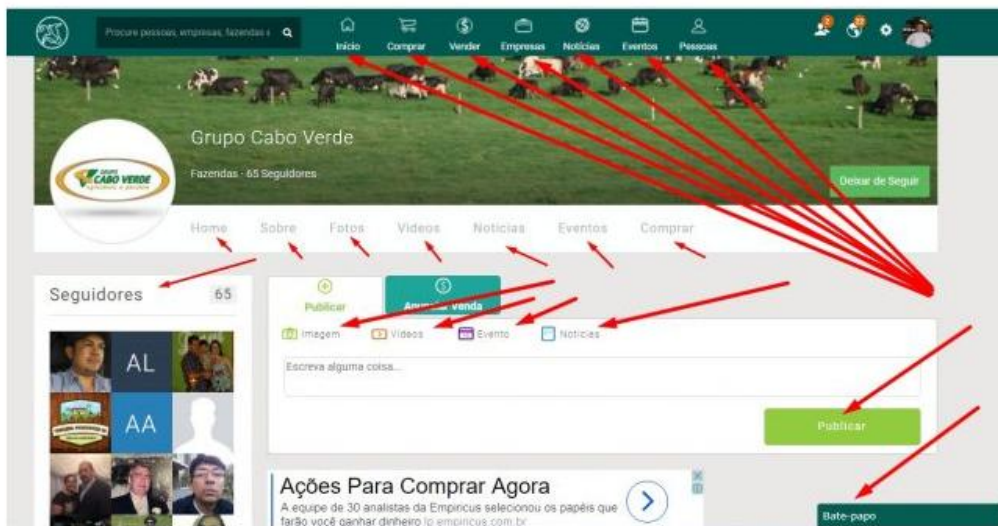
Procure pessoas, empresas, fazendas e

Início Comprar Vender Empresas Notícias Eventos Pessoas

Grupo Cabo Verde

Fazendas · 65 Seguidores

Deixar de Seguir

GRUPO CABO VERDE

Home Sobre Fotos Vídeos Notícias Eventos Comprar

Seguidores 65

AL

AA

Publicar

Anunciar Venda

Imagem Vídeos Evento Notícias

Escreva alguma coisa...

Publicar

Ações Para Comprar Agora

A equipe de 30 analistas da Empiricus selecionou os papéis que farão você ganhar dinheiro lp.empiricus.com.br

Bate-papo